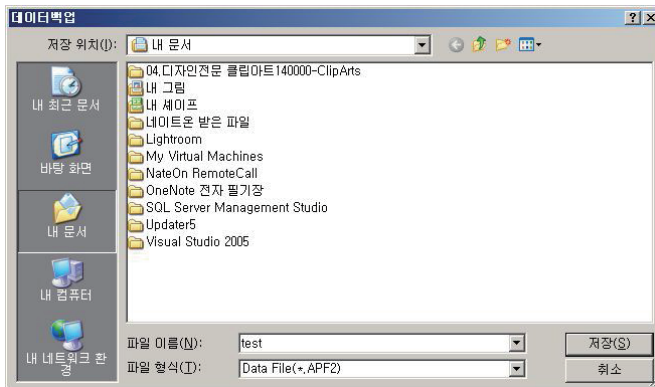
데이터백업

?  X

저장 위치(I): 내 문서

내 최근 문서
바탕 화면
내 문서
내 컴퓨터
내 네트워크 환경

04.디자인전문 클립아트140000-ClipArts
내 그림
내 셰이프
네이트온 받은 파일
Lightroom
My Virtual Machines
NateOn RemoteCall
OneNote 전자 필기장
SQL Server Management Studio
Updater5
Visual Studio 2005

파일 이름(N): test
파일 형식(T): Data File(*.APF2)

저장(S)
취소